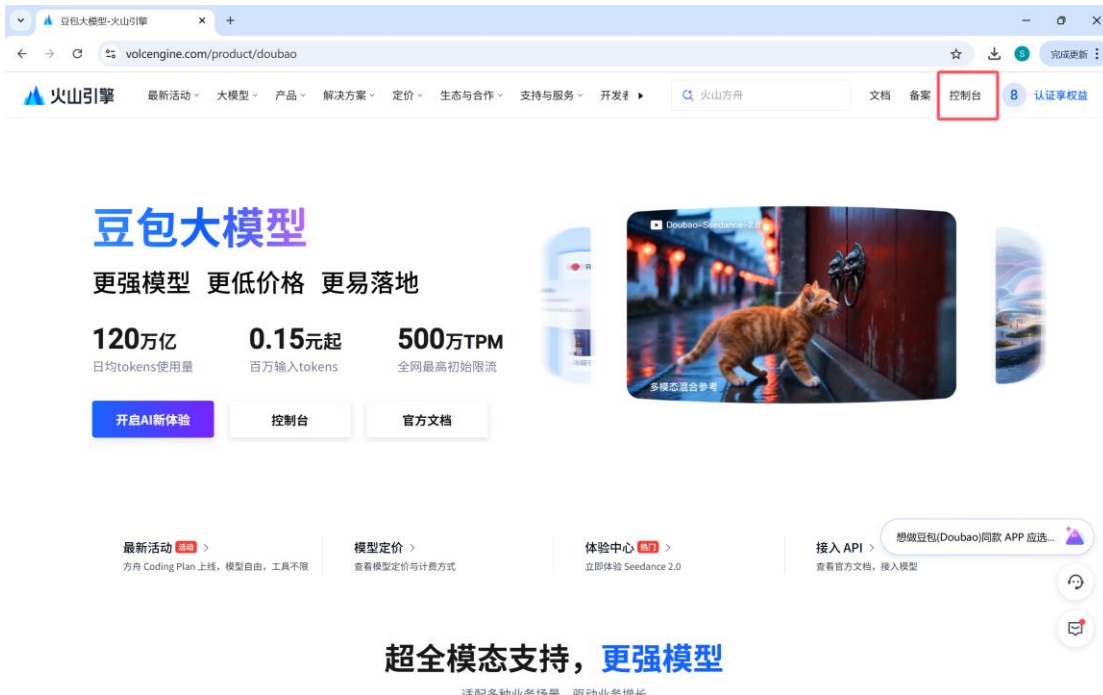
豆包大模型-火山引擎 ×  +

volcengine.com/product/doubao

完成更新

火山引擎  最新活动  大模型  产品  解决方案  定价  生态与合作  支持与服务  开发者

火山方舟

文档  备案  控制台  8  认证享权益

豆包大模型

更强模型 更低价格 更易落地

120万亿
日均tokens使用量

0.15元起
百万输入tokens

500万TPM
全网最高初始限流

开启AI新体验  控制台  官方文档

Doubao-Seedance-2.0

多模态混合参考

最新活动 活动 >
方舟 Coding Plan 上线，模型自由，工具不限

模型定价 >
查看模型定价与计费方式

体验中心 热门 >
立即体验 Seedance 2.0

接入 API >
查看官方文档，接入模型

想做豆包(Doubao)同款 APP 应选...

超全模态支持，更强模型

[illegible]